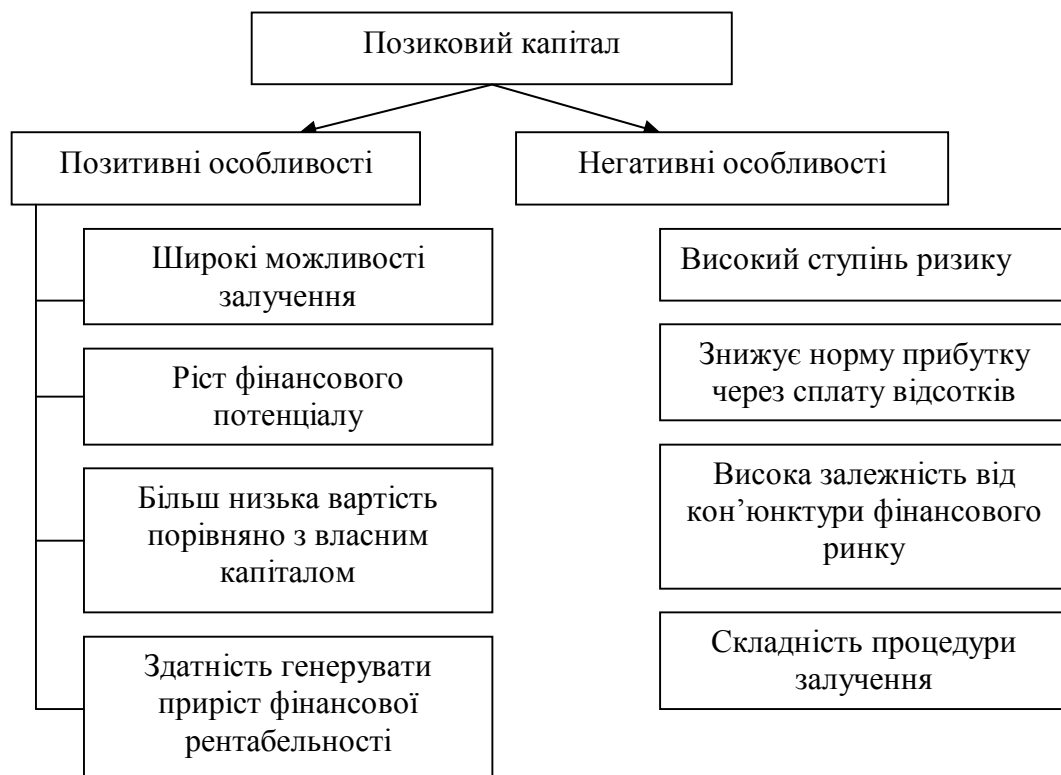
Позиковий капітал

Позитивні особливості

Широкі можливості залучення

Ріст фінансового потенціалу

Більш низька вартість порівняно з власним капіталом

Здатність генерувати приріст фінансової рентабельності

Негативні особливості

Високий ступінь ризику

Знижує норму прибутку через сплату відсотків

Висока залежність від кон'юнктури фінансового ринку

Складність процедури залучення